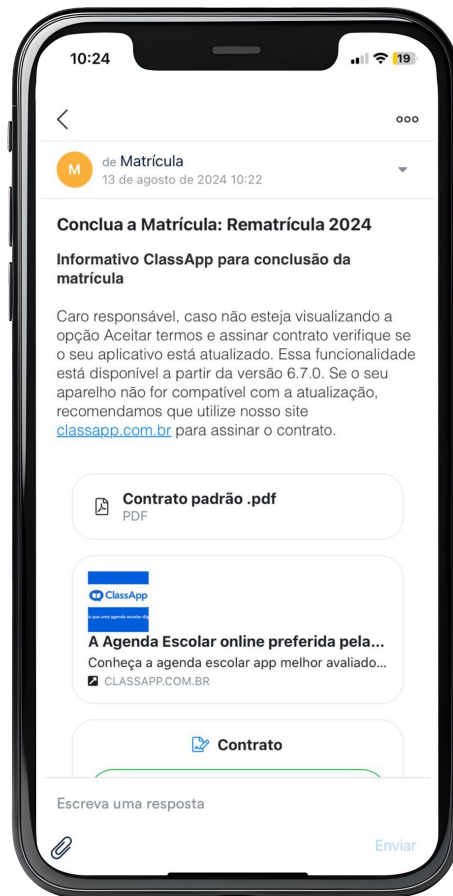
10:24

19

M de Matrícula
13 de agosto de 2024 10:22

Conclua a Matrícula: Rematrícula 2024

Informativo ClassApp para conclusão da matrícula

Caro responsável, caso não esteja visualizando a opção Aceitar termos e assinar contrato verifique se o seu aplicativo está atualizado. Essa funcionalidade está disponível a partir da versão 6.7.0. Se o seu aparelho não for compatível com a atualização, recomendamos que utilize nosso site classapp.com.br para assinar o contrato.

Contrato padrão .pdf
PDF

ClassApp
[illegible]

A Agenda Escolar online preferida pela...
Conheça a agenda escolar app melhor avaliado...
CLASSAPP.COM.BR

Contrato

Escreva uma resposta

Enviar